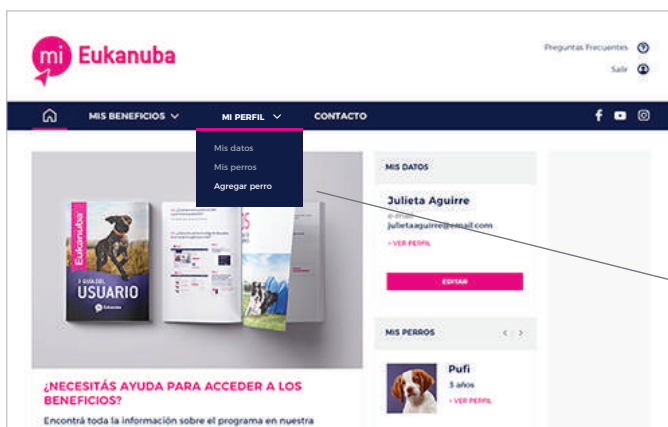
mi Eukanuba

Preguntas Frecuentes

Salir

MIS BENEFICIOS

MI PERFIL

CONTACTO

Mis datos

Mis perros

Agregar perro

Eukanuba

GUÍA DEL USUARIO

MIS DATOS

Julieta Aguirre

e-mail

julietaaguirre@email.com

+ VER PERFIL

EDITAR

MIS PERROS

Pufi

3 años

+ VER PERFIL

¿NECESITÁS AYUDA PARA ACCEDER A LOS BENEFICIOS?

Encontrá toda la información sobre el programa en nuestra